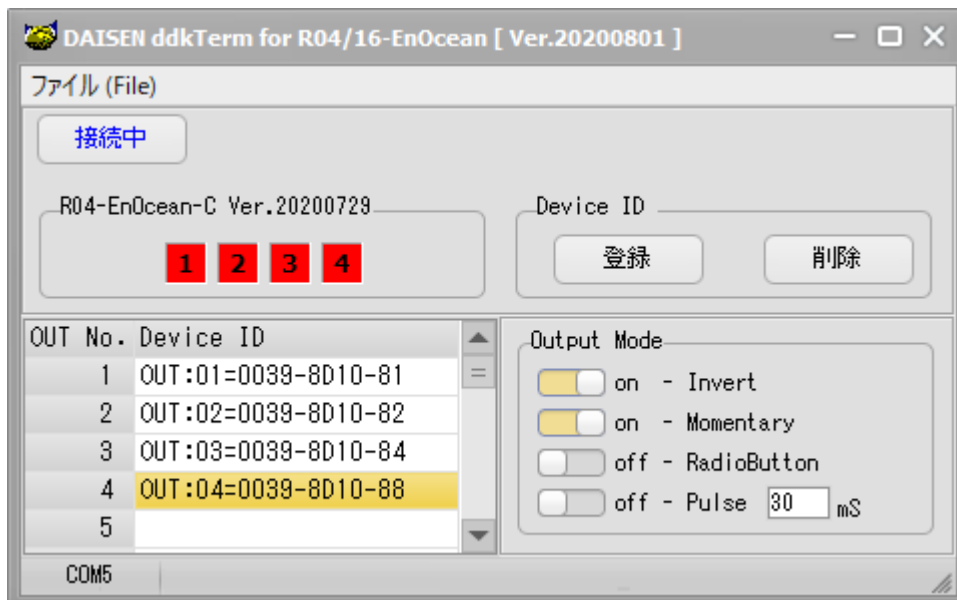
DAISEN ddkTerm for R04/16-EnOcean [ Ver.20200801 ]

ファイル (File)

接続中

R04-EnOcean-C Ver.20200729

1 2 3 4

Device ID

登録 削除

| OUT No. | Device ID |
|---|---|
| 1 | OUT:01=0039-8D10-81 |
| 2 | OUT:02=0039-8D10-82 |
| 3 | OUT:03=0039-8D10-84 |
| 4 | OUT:04=0039-8D10-88 |
| 5 | |

Output Mode

on - Invert
on - Momentary
off - RadioButton
off - Pulse 30 mS

COM5